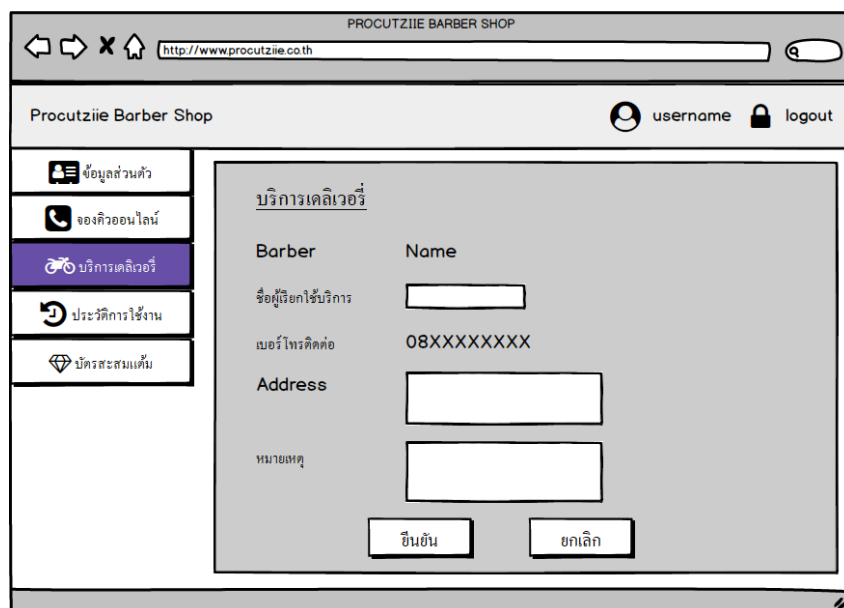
PROCUTZIIE BARBER SHOP

http://www.procutziie.co.th

Procutziie Barber Shop

username logout

ข้อมูลส่วนตัว

จองคิวออนไลน์

บริการเดลิเวอรี่

ประวัติการใช้งาน

บัตรสะสมแต้ม

บริการเดลิเวอรี่

Barber Name

ชื่อผู้เรียกใช้บริการ

เบอร์โทรติดต่อ 08XXXXXXXX

Address

หมายเหตุ

ยืนยัน ยกเลิก